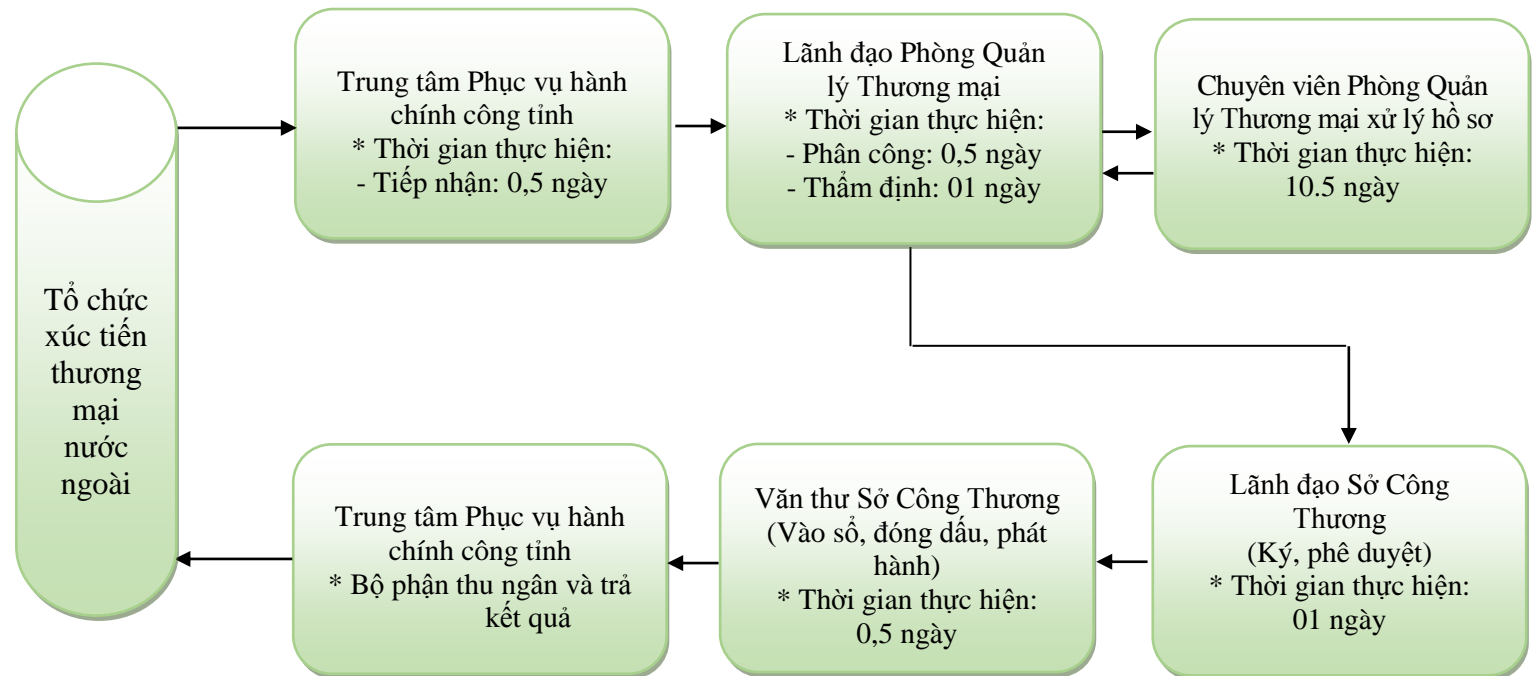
Tổ chức xúc tiến thương mại nước ngoài

Trung tâm Phục vụ hành chính công tỉnh
* Thời gian thực hiện:
- Tiếp nhận: 0,5 ngày

Lãnh đạo Phòng Quản lý Thương mại
* Thời gian thực hiện:
- Phân công: 0,5 ngày
- Thẩm định: 01 ngày

Chuyên viên Phòng Quản lý Thương mại xử lý hồ sơ
* Thời gian thực hiện:
10.5 ngày

Lãnh đạo Sở Công Thương
(Ký, phê duyệt)
* Thời gian thực hiện:
01 ngày

Văn thư Sở Công Thương
(Vào sổ, đóng dấu, phát hành)
* Thời gian thực hiện:
0,5 ngày

Trung tâm Phục vụ hành chính công tỉnh
* Bộ phận thu ngân và trả kết quả